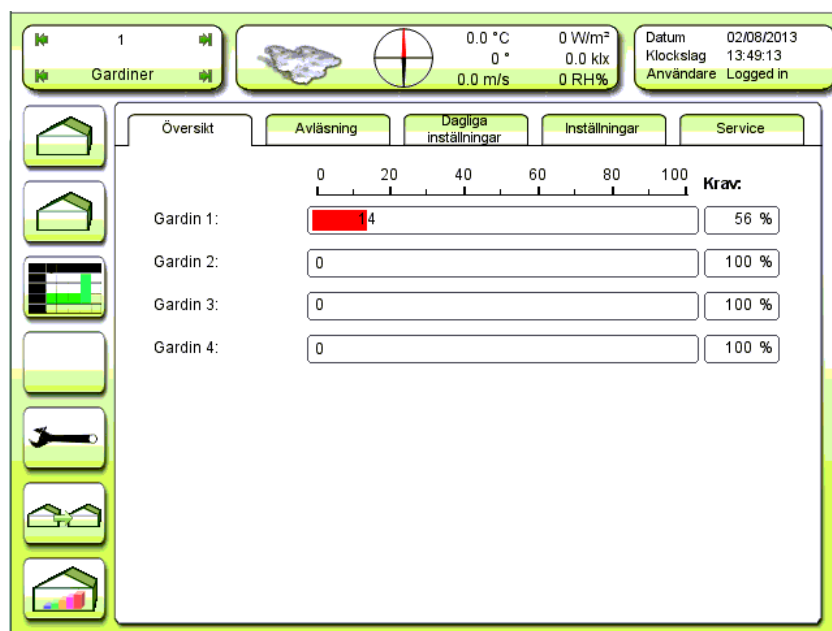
1
Gardiner

0.0 °C
0 °
0.0 m/s

0 W/m²
0.0 klx
0 RH%

Datum 02/08/2013
Klockslag 13:49:13
Användare Logged in

Översikt
Avläsning
Dagliga inställningar
Inställningar
Service

| | 0 20 40 60 80 100 | Krav: |
|---|---|---|
| Gardin 1: | 14 | 56 % |
| Gardin 2: | 0 | 100 % |
| Gardin 3: | 0 | 100 % |
| Gardin 4: | 0 | 100 % |